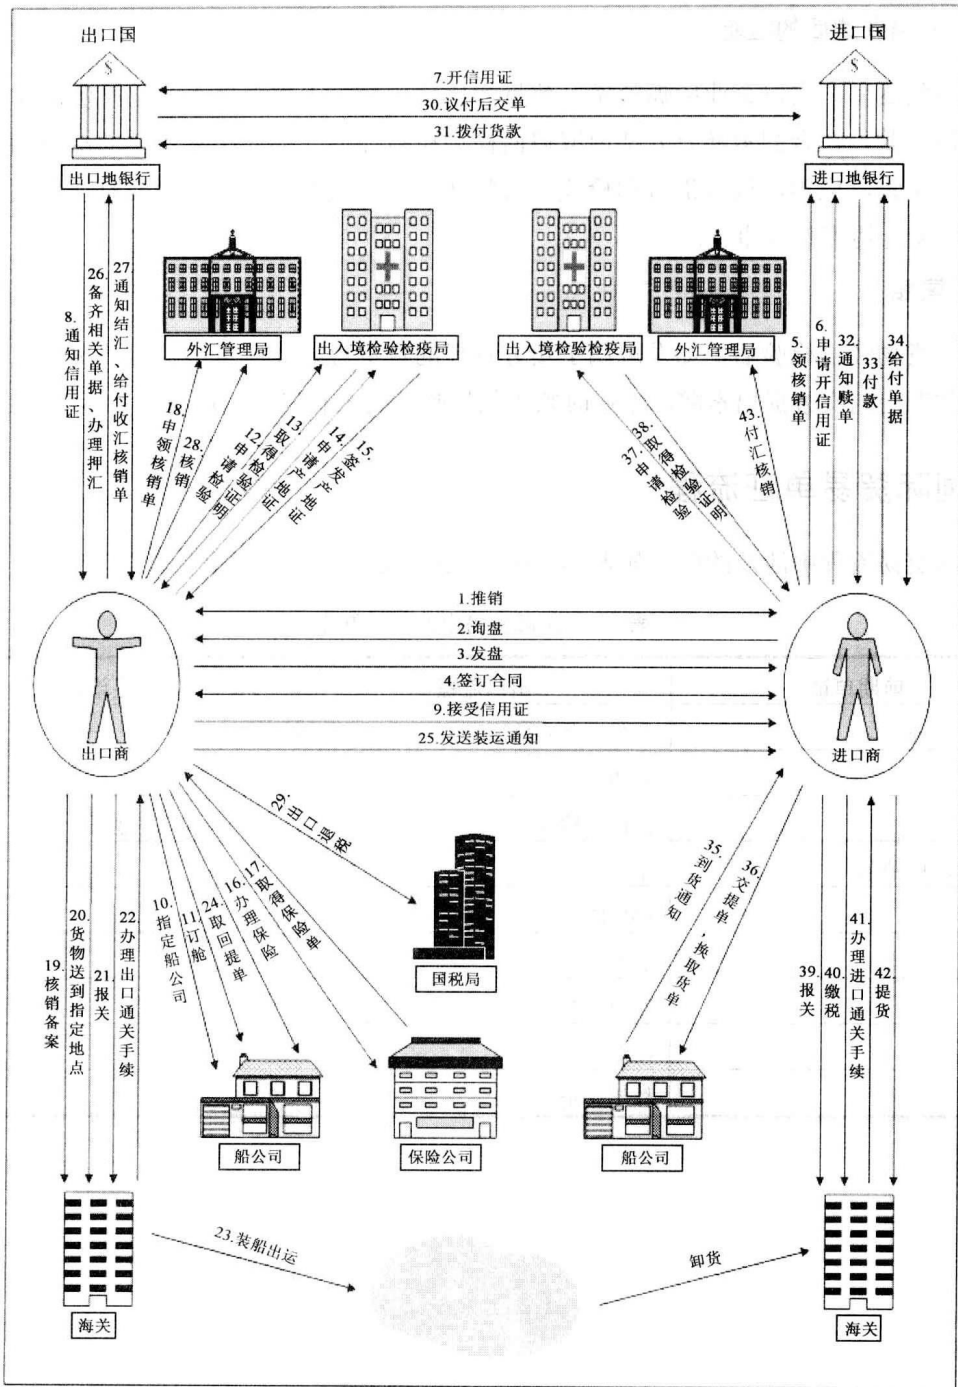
出口国

进口国

7.开信用证

30.议付后交单

31.拨付货款

出口地银行

进口地银行

8.通知信用证

26.备齐相关单据、办理押汇

27.通知结汇、给付收汇核销单

外汇管理局

出入境检验检疫局

出入境检验检疫局

外汇管理局

5.领核销单

6.申请开信用证

32.通知赎单

33.付款

34.给付单据

18.申领核销单

28.核销

12.申请检验

13.取得检验证

14.申请产地证

15.签发产地证

38.取得检验证明

37.申请检验

43.付汇核销

1.推销

2.询盘

3.发盘

4.签订合同

9.接受信用证

25.发送装运通知

出口商

进口商

29.出口退税

19.核销备案

20.货物送到指定地点

21.报关

22.办理出口通关手续

10.指定船公司

11.订舱

24.取回提单

16.办理保险

17.取得保险单

国税局

35.到货通知

36.交提单,换取货单

39.报关

40.缴税

41.办理进口通关手续

42.提货

船公司

保险公司

船公司

23.装船出运

卸货

海关

海关